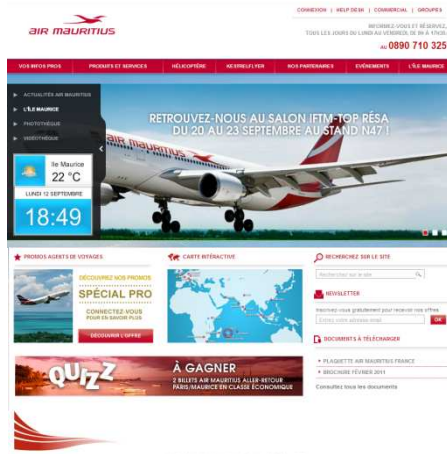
AIR MAURITIUS

CONNEXION | HELP DESK | COMMERCIAL | GROUPES

INFORMEZ-VOUS ET RÉSERVEZ
TOUS LES JOURS DU LUNDI AU VENDREDI DE 9H À 17H30

AU 0890 710 325

VOS INFOS PROS | PRODUITS ET SERVICES | HÉLICOPTÈRE | KESTRELFLYER | NOS PARTENAIRES | ÉVÉNEMENTS | L'ÎLE MAURICE

ACTUALITÉS AIR MAURITIUS
L'ÎLE MAURICE
PHOTOTHÈQUE
VIDÉOTHÈQUE

Ile Maurice
22 °C
LUNDI 12 SEPTEMBRE
18:49

RETROUVEZ-NOUS AU SALON IFTM-TOP RÉSA
DU 20 AU 23 SEPTEMBRE AU STAND N47 !

PROMOS AGENTS DE VOYAGES

DÉCOUVREZ NOS PROMOS
SPÉCIAL PRO
CONNECTEZ-VOUS POUR EN SAVOIR PLUS
DÉCOUVRIR L'OFFRE

CARTE INTÉRACTIVE

RECHERCHEZ SUR LE SITE
Rechercher sur le site

NEWSLETTER
Inscrivez-vous gratuitement pour recevoir nos offres
Entrez votre adresse email
OK

DOCUMENTS À TÉLÉCHARGER
PLAQUETTE AIR MAURITIUS FRANCE
BROCHURE FÉVRIER 2011
Consultez tous les documents

QUIZZ
À GAGNER
2 BILLETS AIR MAURITIUS ALLER-RETOUR PARIS/MAURICE EN CLASSE ÉCONOMIQUE